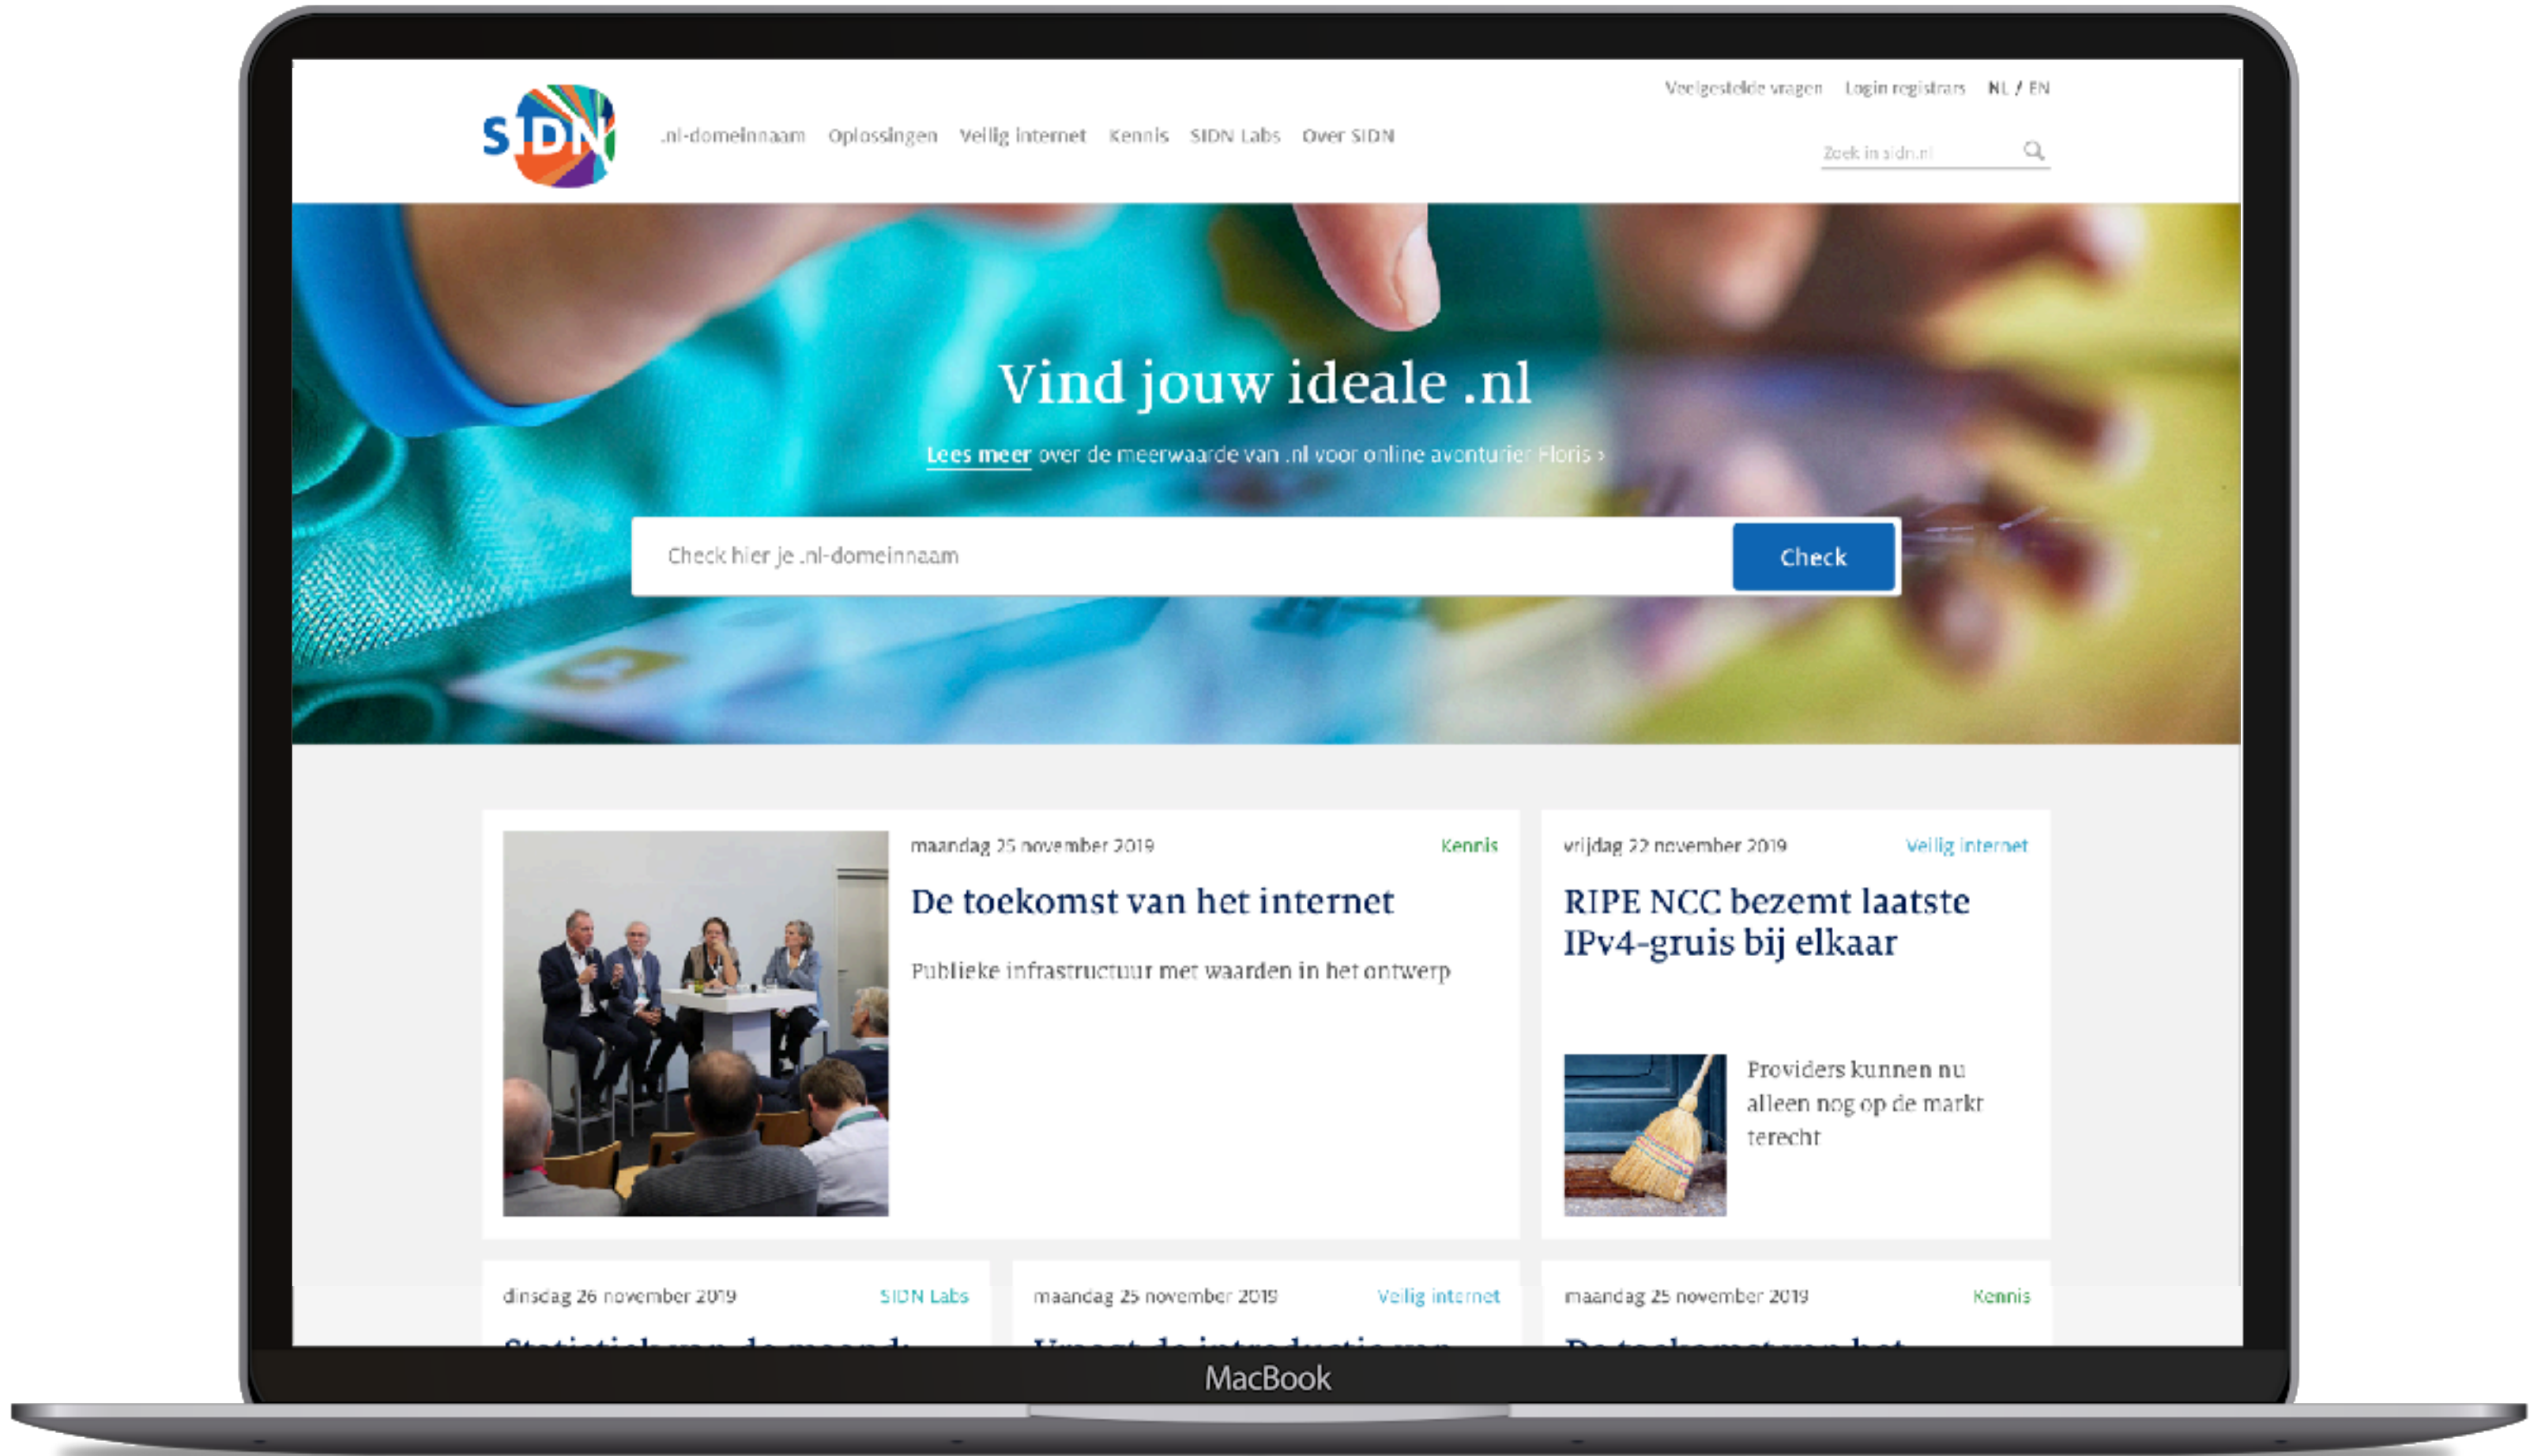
Veelgestelde vragen Login registrars NL / EN

SIDN

.nl-domeinnaam Oplossingen Veilig internet Kennis SIDN Labs Over SIDN

Zoek in sidn.nl

Vind jouw ideale .nl

Lees meer over de meerwaarde van .nl voor online avonturier Floris ›

Check hier je .nl-domeinnaam

Check

maandag 25 november 2019 Kennis

De toekomst van het internet

Publieke infrastructuur met waarden in het ontwerp

vrijdag 22 november 2019 Veilig internet

RIPE NCC bezemt laatste IPv4-gruis bij elkaar

Providers kunnen nu alleen nog op de markt terecht

dinsdag 26 november 2019 SIDN Labs

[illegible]

maandag 25 november 2019 Veilig internet

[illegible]

maandag 25 november 2019 Kennis

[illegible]

MacBook